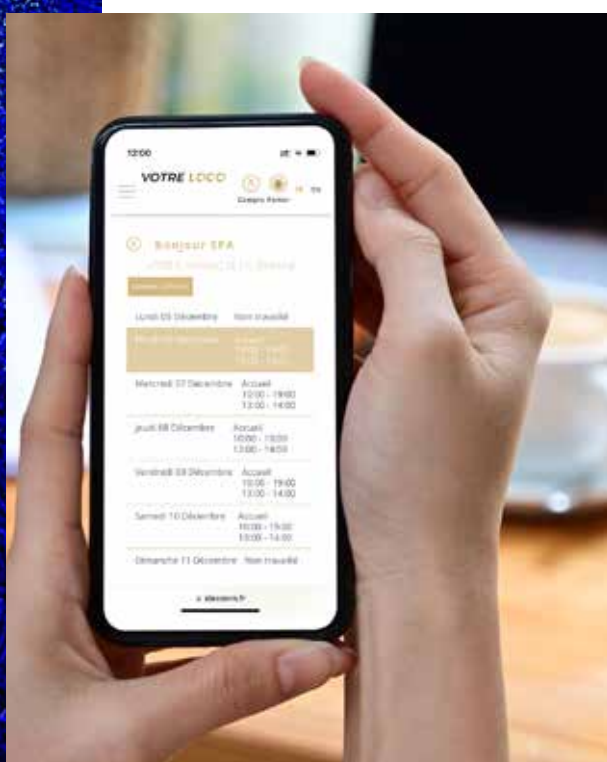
12:00

VOTRE LOGO

Espace Parent

FR EN

Bonjour SFA

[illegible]

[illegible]

Lundi 05 Décembre Non travaillé

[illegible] Accueil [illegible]

Mercredi 07 Décembre Accueil 10:00 - 19:00 13:00 - 14:00

Jeudi 08 Décembre Accueil 10:00 - 19:00 13:00 - 14:00

Vendredi 09 Décembre Accueil 10:00 - 19:00 13:00 - 14:00

Samedi 10 Décembre Accueil 10:00 - 19:00 13:00 - 14:00

Dimanche 11 Décembre Non travaillé

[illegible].fr